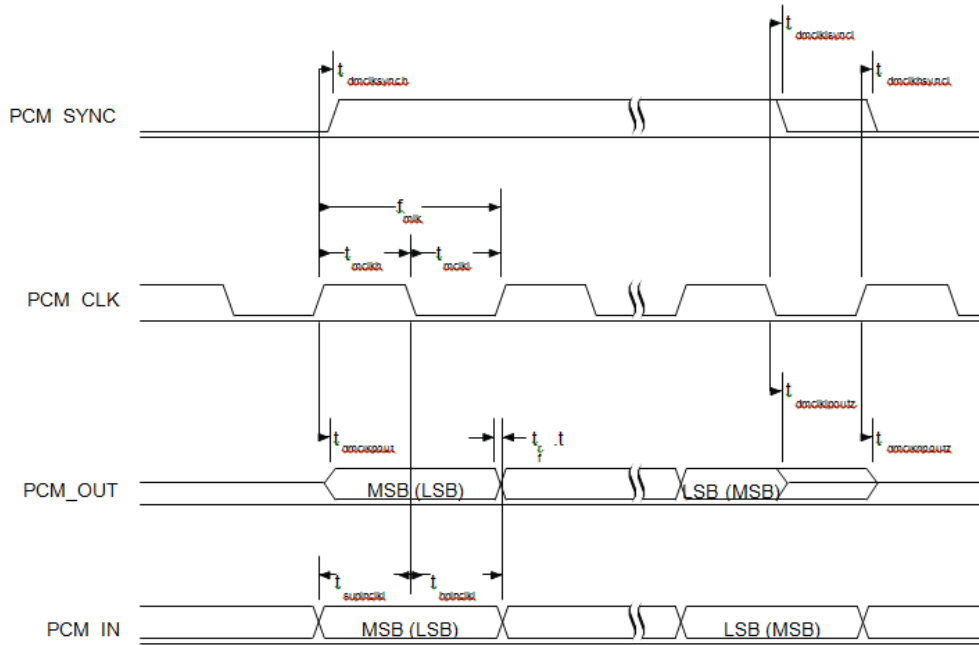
$t_{dmclksynch}$

$t_{dmclksyncl}$

$t_{dmclkhsyncl}$

PCM SYNC

$f_{mlk}$

$t_{mclkh}$

$t_{mclkl}$

PCM CLK

$t_{dmclklpoutz}$

$t_{dmclkpout}$

$t_{r}$, $t_{f}$

$t_{dmclkhpoutz}$

PCM_OUT

MSB (LSB)

LSB (MSB)

$t_{supinclkl}$

$t_{hpinclkl}$

PCM IN

MSB (LSB)

LSB (MSB)